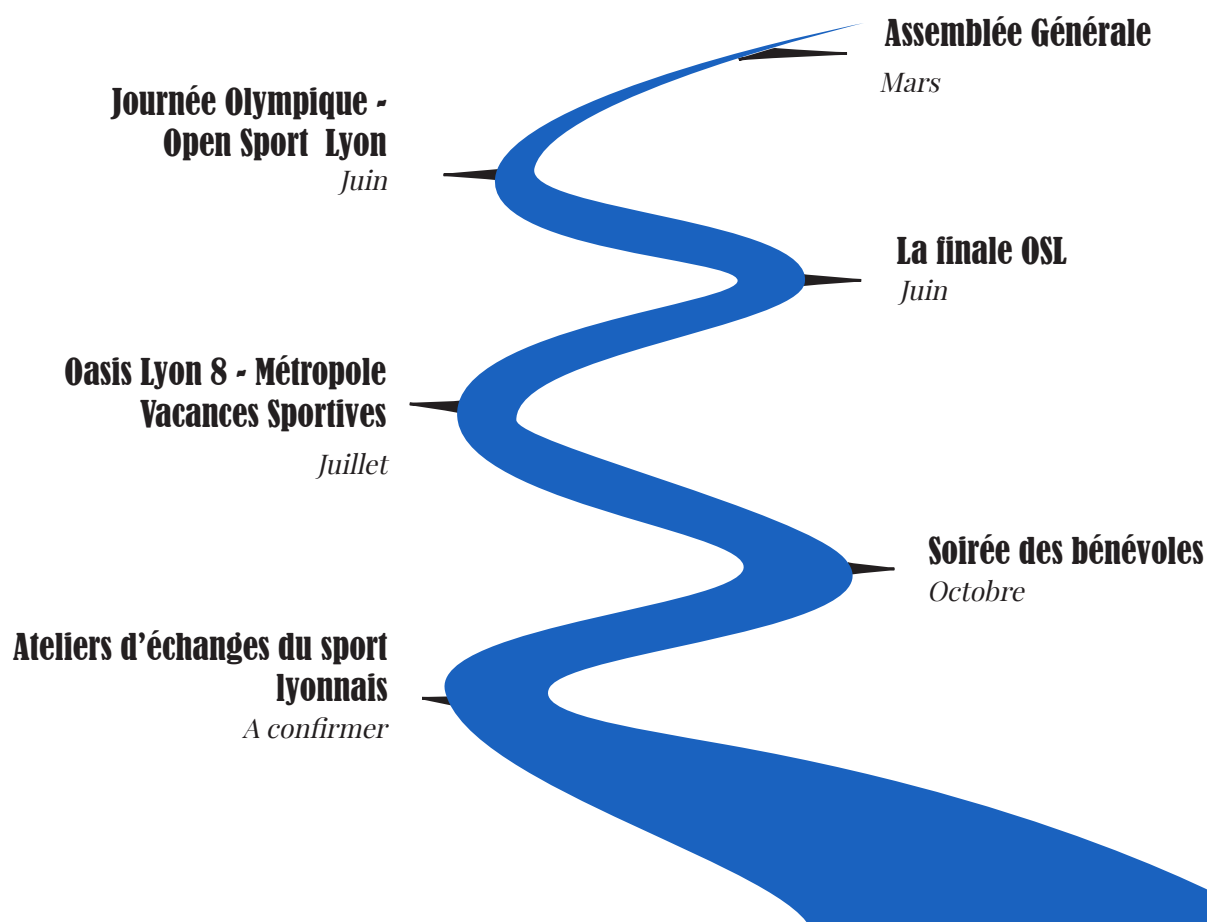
Assemblée Générale
Mars

Journée Olympique - Open Sport Lyon
Juin

La finale OSL
Juin

Oasis Lyon 8 - Métropole Vacances Sportives
Juillet

Soirée des bénévoles
Octobre

Ateliers d'échanges du sport lyonnais
A confirmer